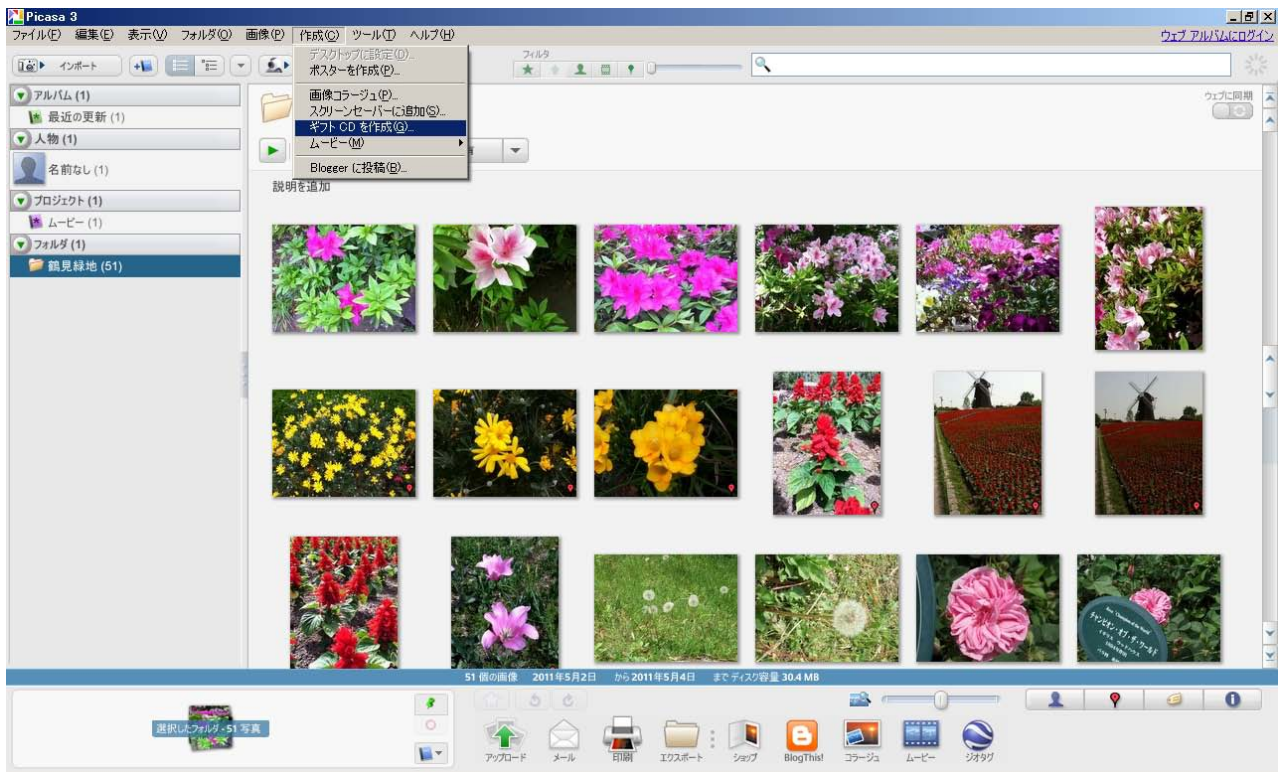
Picasa 3

ファイル(F) 編集(E) 表示(V) フォルダ(O) 画像(P) 作成(C) ツール(T) ヘルプ(H)

ウェブ アルバムにログイン

インポート

フィルタ

デスクトップに設定(D)...
ポスターを作成(P)...
画像コラージュ(P)...
スクリーンセーバーに追加(S)...
ギフト CD を作成(G)...
ムービー(M)
Blogger に投稿(B)...

アルバム (1)
最近の更新 (1)
人物 (1)
名前なし (1)
プロジェクト (1)
ムービー (1)
フォルダ (1)
鶴見緑地 (51)

ウェブに同期

説明を追加

51 個の画像 2011年5月2日 から 2011年5月4日 まで ディスク容量 30.4 MB

選択したフォルダ - 51 写真

アップロード メール 印刷 エクスポート ショップ BlogThis! コラージュ ムービー ジオタグ